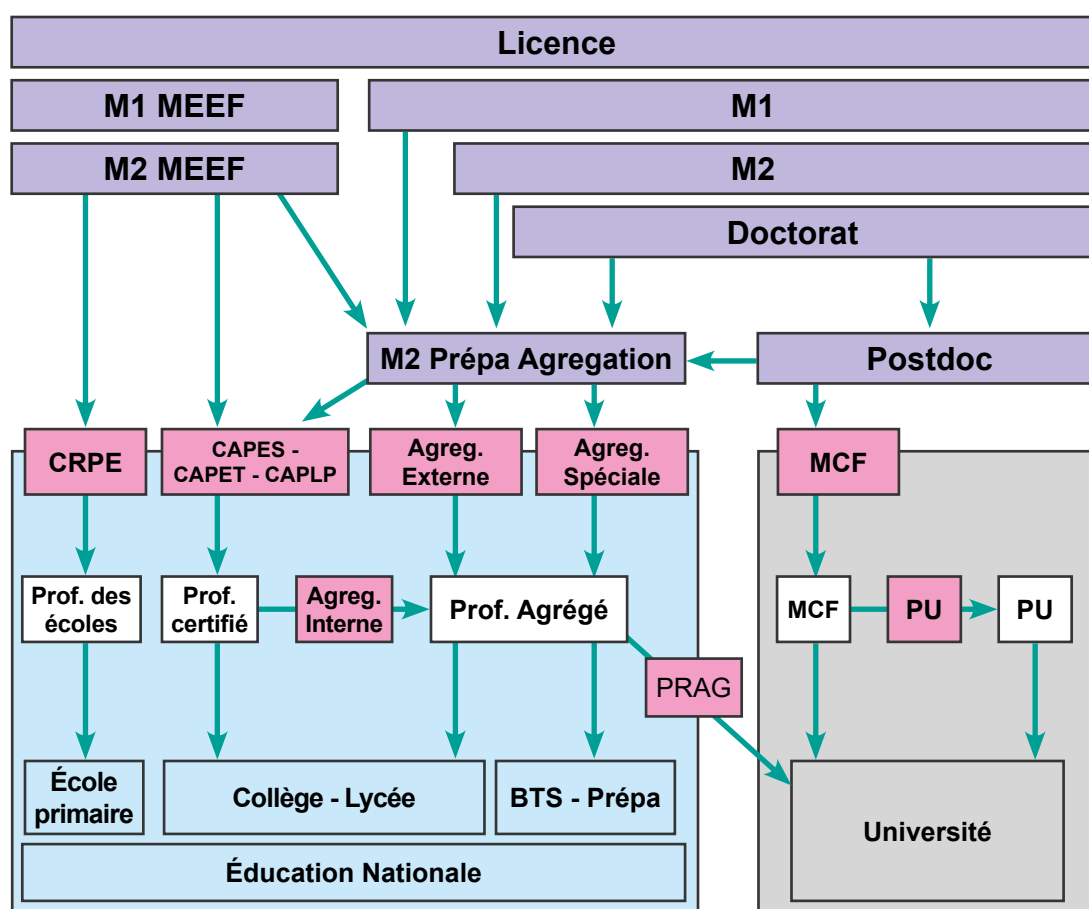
Licence

M1 MEEF

M1

M2 MEEF

M2

Doctorat

M2 Prépa Agregation

Postdoc

CRPE

CAPES - CAPET - CAPLP

Agreg. Externe

Agreg. Spéciale

MCF

Prof. des écoles

Prof. certifié

Agreg. Interne

Prof. Agrégé

MCF

PU

PU

PRAG

École primaire

Collège - Lycée

BTS - Prépa

Université

Éducation Nationale